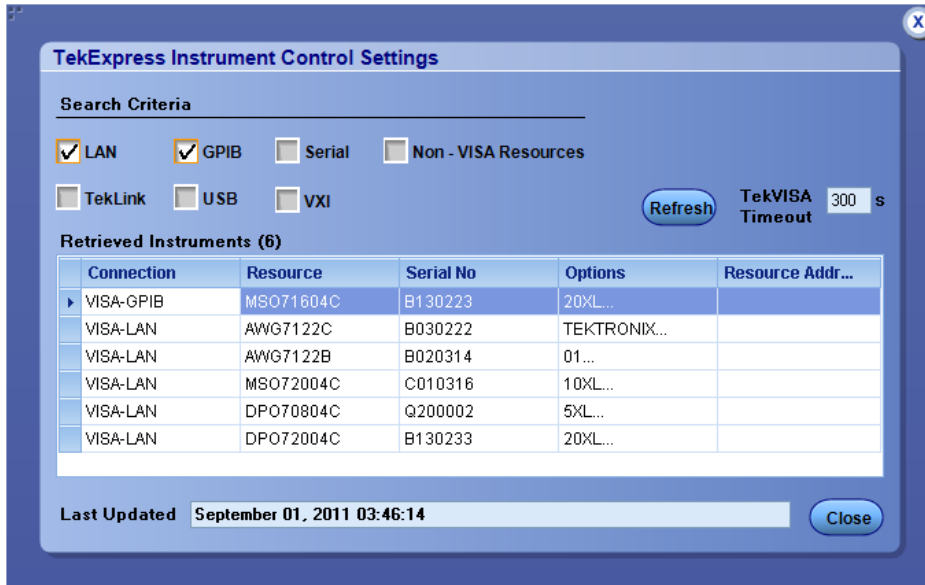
X

TekExpress Instrument Control Settings

Search Criteria

LAN
GPIB
Serial
Non - VISA Resources
TekLink
USB
VXI

Refresh

TekVISA Timeout 300 s

Retrieved Instruments (6)

| Connection | Resource | Serial No | Options | Resource Addr... |
|---|---|---|---|---|
| VISA-GPIB | MSO71604C | B130223 | 20XL... | |
| VISA-LAN | AWG7122C | B030222 | TEKTRONIX... | |
| VISA-LAN | AWG7122B | B020314 | 01... | |
| VISA-LAN | MSO72004C | C010316 | 10XL... | |
| VISA-LAN | DPO70804C | Q200002 | 5XL... | |
| VISA-LAN | DPO72004C | B130233 | 20XL... | |

Last Updated September 01, 2011 03:46:14

Close